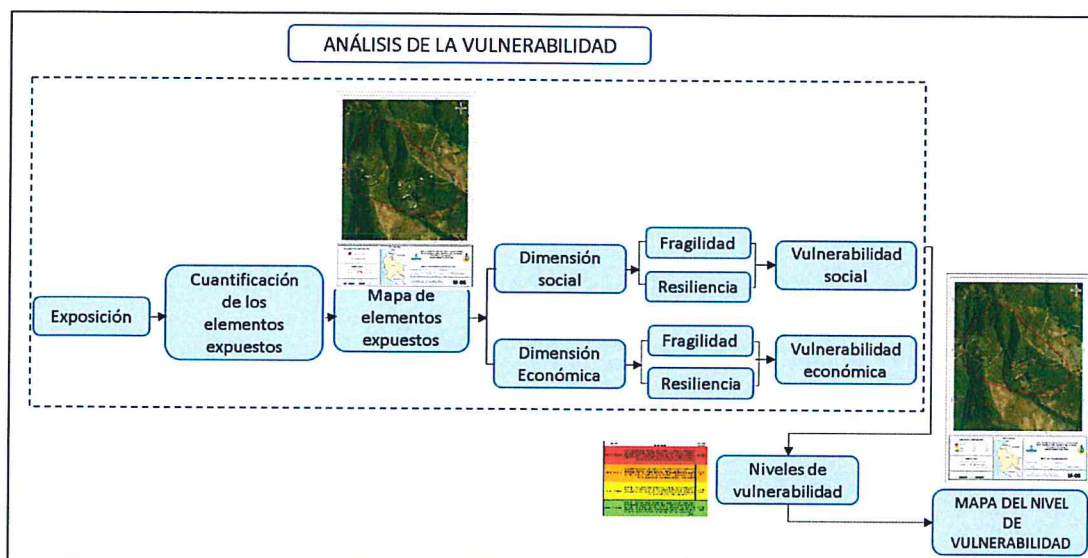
ANÁLISIS DE LA VULNERABILIDAD

Exposición

Cuantificación de los elementos expuestos

Mapa de elementos expuestos

Dimensión social

Fragilidad

Resiliencia

Vulnerabilidad social

Dimensión Económica

Fragilidad

Resiliencia

Vulnerabilidad económica

Niveles de vulnerabilidad

MAPA DEL NIVEL DE VULNERABILIDAD